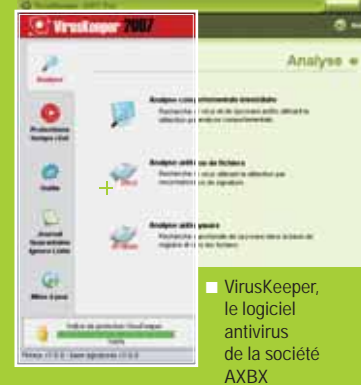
VirusKeeper 2007 Pro

VirusKeeper 2007

Analyse

Analyse

Protections temps réel

Outils

Journal Quarantaine Ignore Liste

Mise à jour

Analyse comportementale immédiate

Recherche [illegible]

Analyse antivirus de fichiers

Recherche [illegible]

Analyse anti-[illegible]

Recherche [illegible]

Indice de protection VirusKeeper

100%

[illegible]

VirusKeeper, le logiciel antivirus de la société AXBX